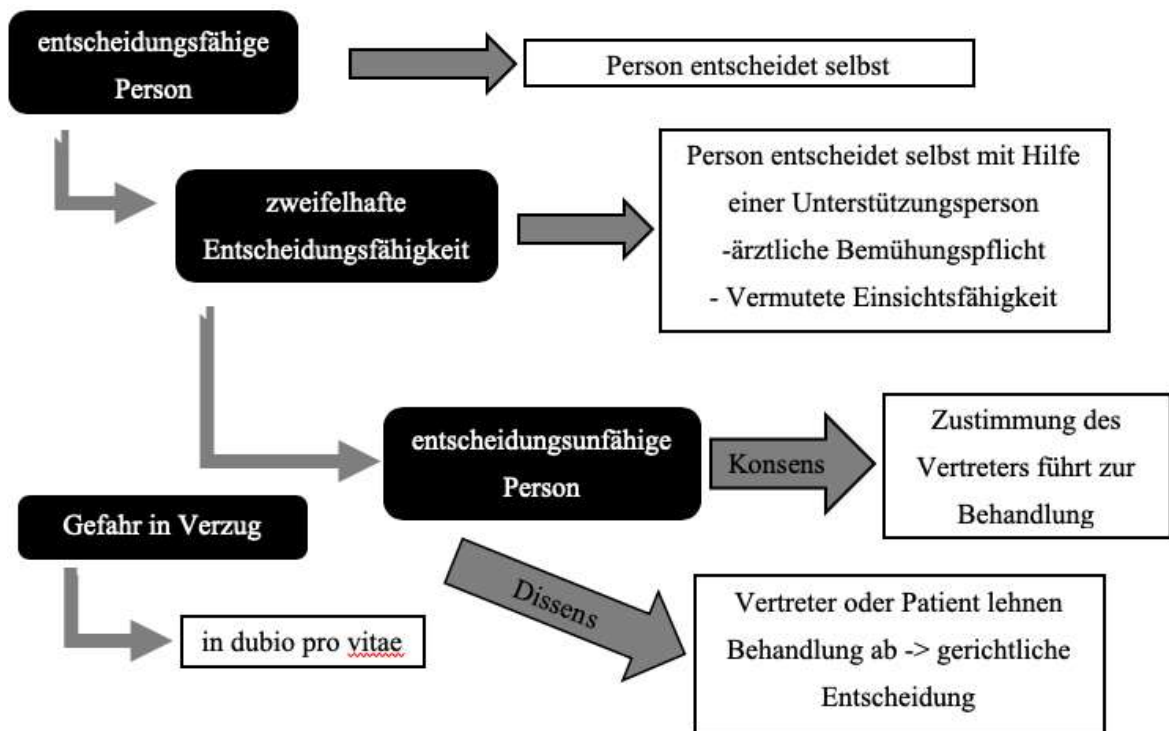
entscheidungsfähige Person

Person entscheidet selbst

zweifelhafte Entscheidungsfähigkeit

Person entscheidet selbst mit Hilfe einer Unterstützungsperson
-ärztliche Bemühungspflicht
- Vermutete Einsichtsfähigkeit

entscheidungsunfähige Person

Konsens

Zustimmung des Vertreters führt zur Behandlung

Gefahr in Verzug

in dubio pro vitae

Dissens

Vertreter oder Patient lehnen Behandlung ab -> gerichtliche Entscheidung